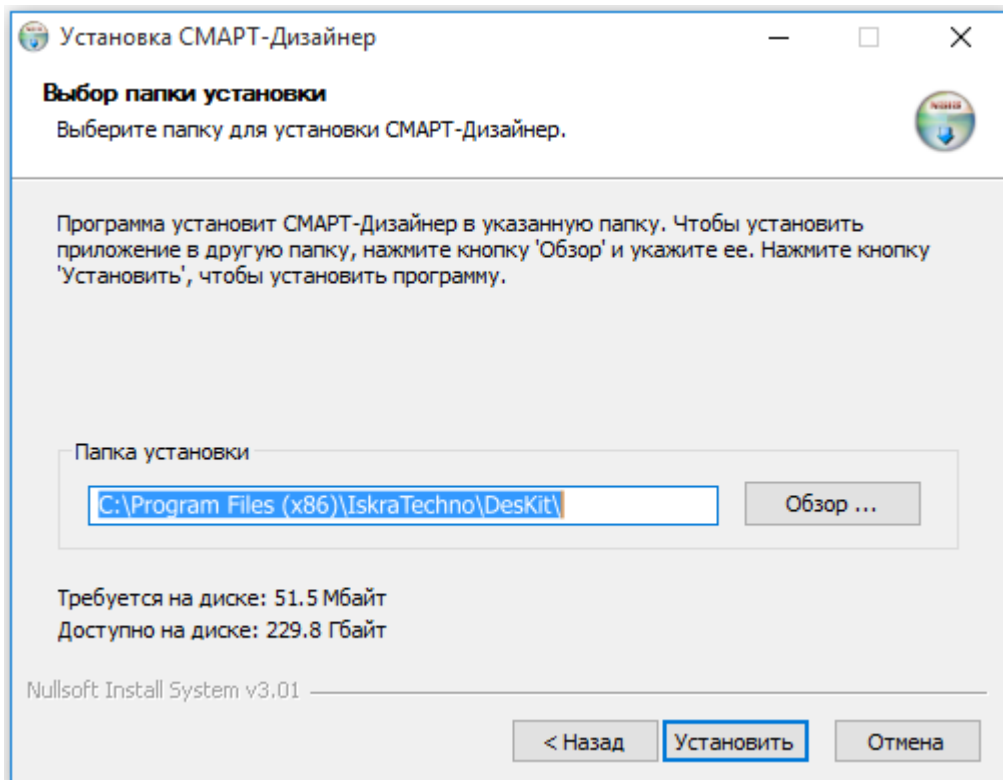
Установка СМАРТ-Дизайнер

Выбор папки установки

Выберите папку для установки СМАРТ-Дизайнер.

Программа установит СМАРТ-Дизайнер в указанную папку. Чтобы установить приложение в другую папку, нажмите кнопку 'Обзор' и укажите ее. Нажмите кнопку 'Установить', чтобы установить программу.

Папка установки

C:\Program Files (x86)\IskraTechno\DesKit\

Обзор ...

Требуется на диске: 51.5 Мбайт
Доступно на диске: 229.8 Гбайт

Nullsoft Install System v3.01

< Назад
Установить
Отмена